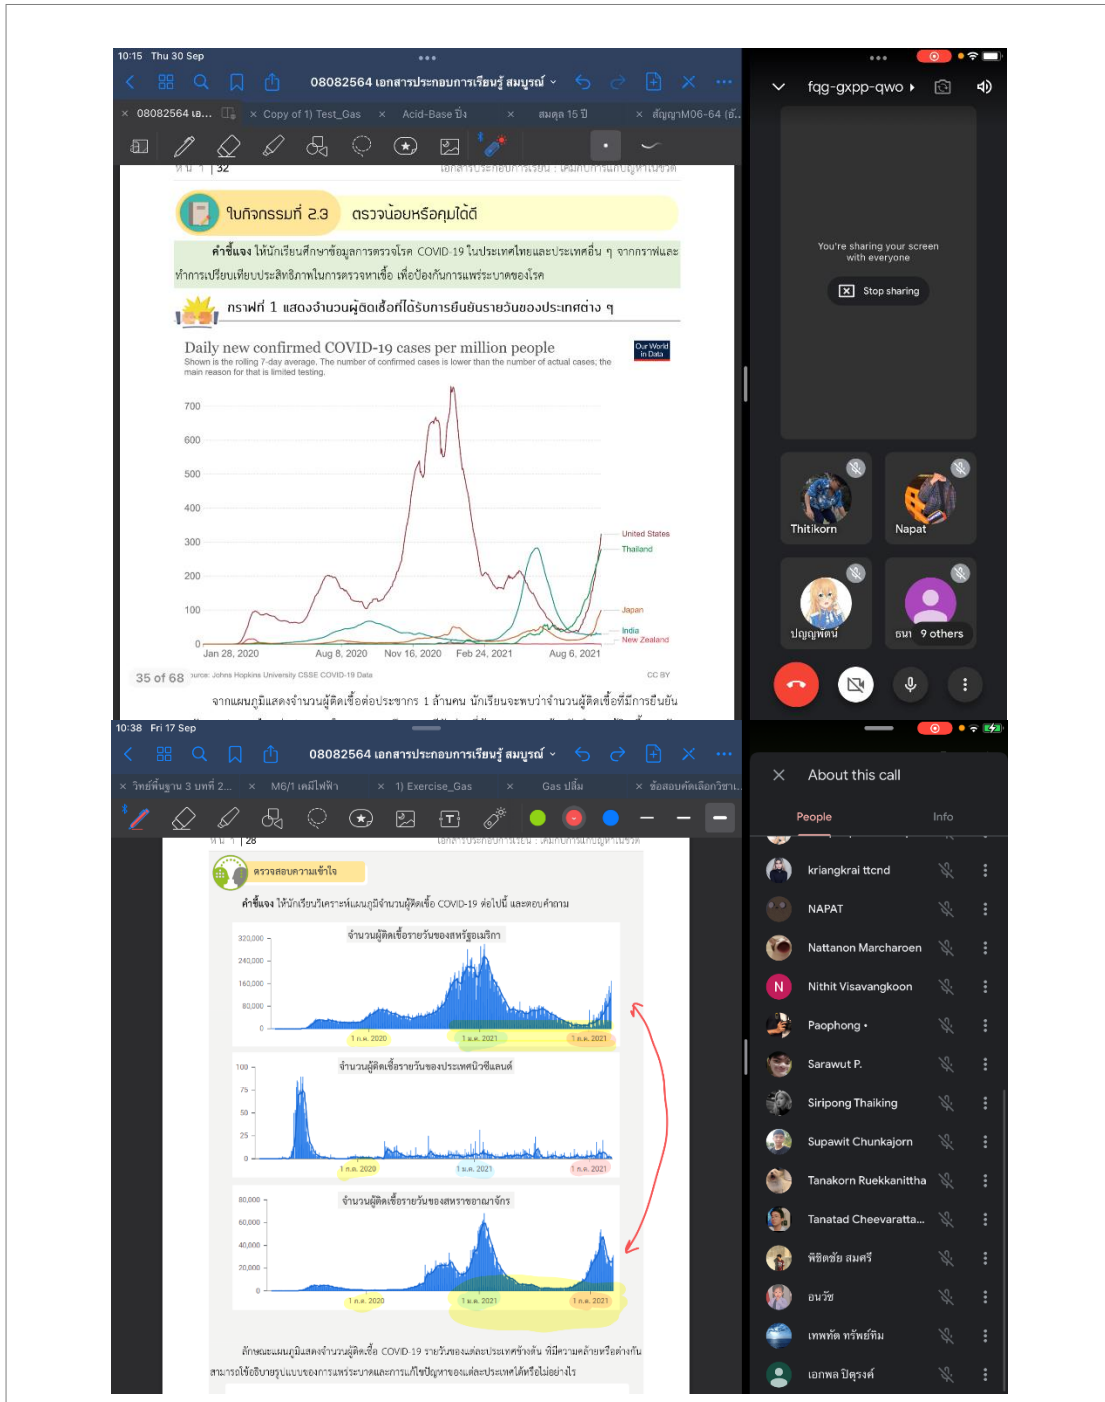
10:15 Thu 30 Sep

08082564 เอกสารประกอบการเรียนรู้ สมบูรณ์

08082564 เอ... × Copy of 1) Test_Gas × Acid-Base ปี๋ง × สมดุล 15 ปี × สัญญาM06-64 (อั...

หน้า | 32

ใบกิจกรรมที่ 2.3 ตรวจน้อยหรือคุมได้ดี

คำชี้แจง ให้นักเรียนศึกษาข้อมูลการตรวจโรค COVID-19 ในประเทศไทยและประเทศอื่น ๆ จากกราฟและทำการเปรียบเทียบประสิทธิภาพในการตรวจหาเชื้อ เพื่อป้องกันการแพร่ระบาดของโรค

กราฟที่ 1 แสดงจำนวนผู้ติดเชื้อที่ได้รับการยืนยันรายวันของประเทศต่าง ๆ

Daily new confirmed COVID-19 cases per million people
Shown is the rolling 7-day average. The number of confirmed cases is lower than the number of actual cases; the main reason for that is limited testing.

Our World in Data

700
600
500
400
300
200
100
0

United States
Thailand
Japan
India
New Zealand

Jan 28, 2020 Aug 8, 2020 Nov 16, 2020 Feb 24, 2021 Aug 6, 2021

35 of 68 Source: Johns Hopkins University CSSE COVID-19 Data CC BY

จากแผนภูมิแสดงจำนวนผู้ติดเชื้อต่อประชากร 1 ล้านคน นักเรียนจะพบว่าจำนวนผู้ติดเชื้อที่มีการยืนยัน

fqg-gxpp-qwo

You're sharing your screen with everyone

Stop sharing

Thitikorn
Napat
ปญญพัฒน์
ธนา 9 others

10:38 Fri 17 Sep

08082564 เอกสารประกอบการเรียนรู้ สมบูรณ์

× วิทย์พื้นฐาน 3 บทที่ 2... × M6/1 เคมีไฟฟ้า × 1) Exercise_Gas × Gas ปลิ้ม × ข้อสอบคัดเลือกวิชา...

หน้า | 28

ตรวจสอบความเข้าใจ

คำชี้แจง ให้นักเรียนวิเคราะห์แผนภูมิจำนวนผู้ติดเชื้อ COVID-19 ต่อไปนี้ และตอบคำถาม

จำนวนผู้ติดเชื้อรายวันของสหรัฐอเมริกา
320,000
240,000
160,000
80,000
0
1 ก.ค. 2020 1 ม.ค. 2021 1 ก.ค. 2021

จำนวนผู้ติดเชื้อรายวันของประเทศนิวซีแลนด์
100
75
50
25
0
1 ก.ค. 2020 1 ม.ค. 2021 1 ก.ค. 2021

จำนวนผู้ติดเชื้อรายวันของสหราชอาณาจักร
80,000
60,000
40,000
20,000
0
1 ก.ค. 2020 1 ม.ค. 2021 1 ก.ค. 2021

ลักษณะแผนภูมิแสดงจำนวนผู้ติดเชื้อ COVID-19 รายวันของแต่ละประเทศข้างต้น ที่มีความคล้ายหรือต่างกัน สามารถใช้อธิบายรูปแบบของการแพร่ระบาดและการแก้ไขปัญหาของแต่ละประเทศได้หรือไม่อย่างไร

About this call

People Info

kriangkrai ttcnd
NAPAT
Nattanon Marcharoen
Nithit Visavangkoon
Paophong •
Sarawut P.
Siripong Thaiking
Supawit Chunkajorn
Tanakorn Ruekkanittha
Tanatad Cheevaratta...
พิชิตชัย สมศรี
อนวัช
เทพทัต ทรัพย์ทิม
เอกพล ปิยุรงค์